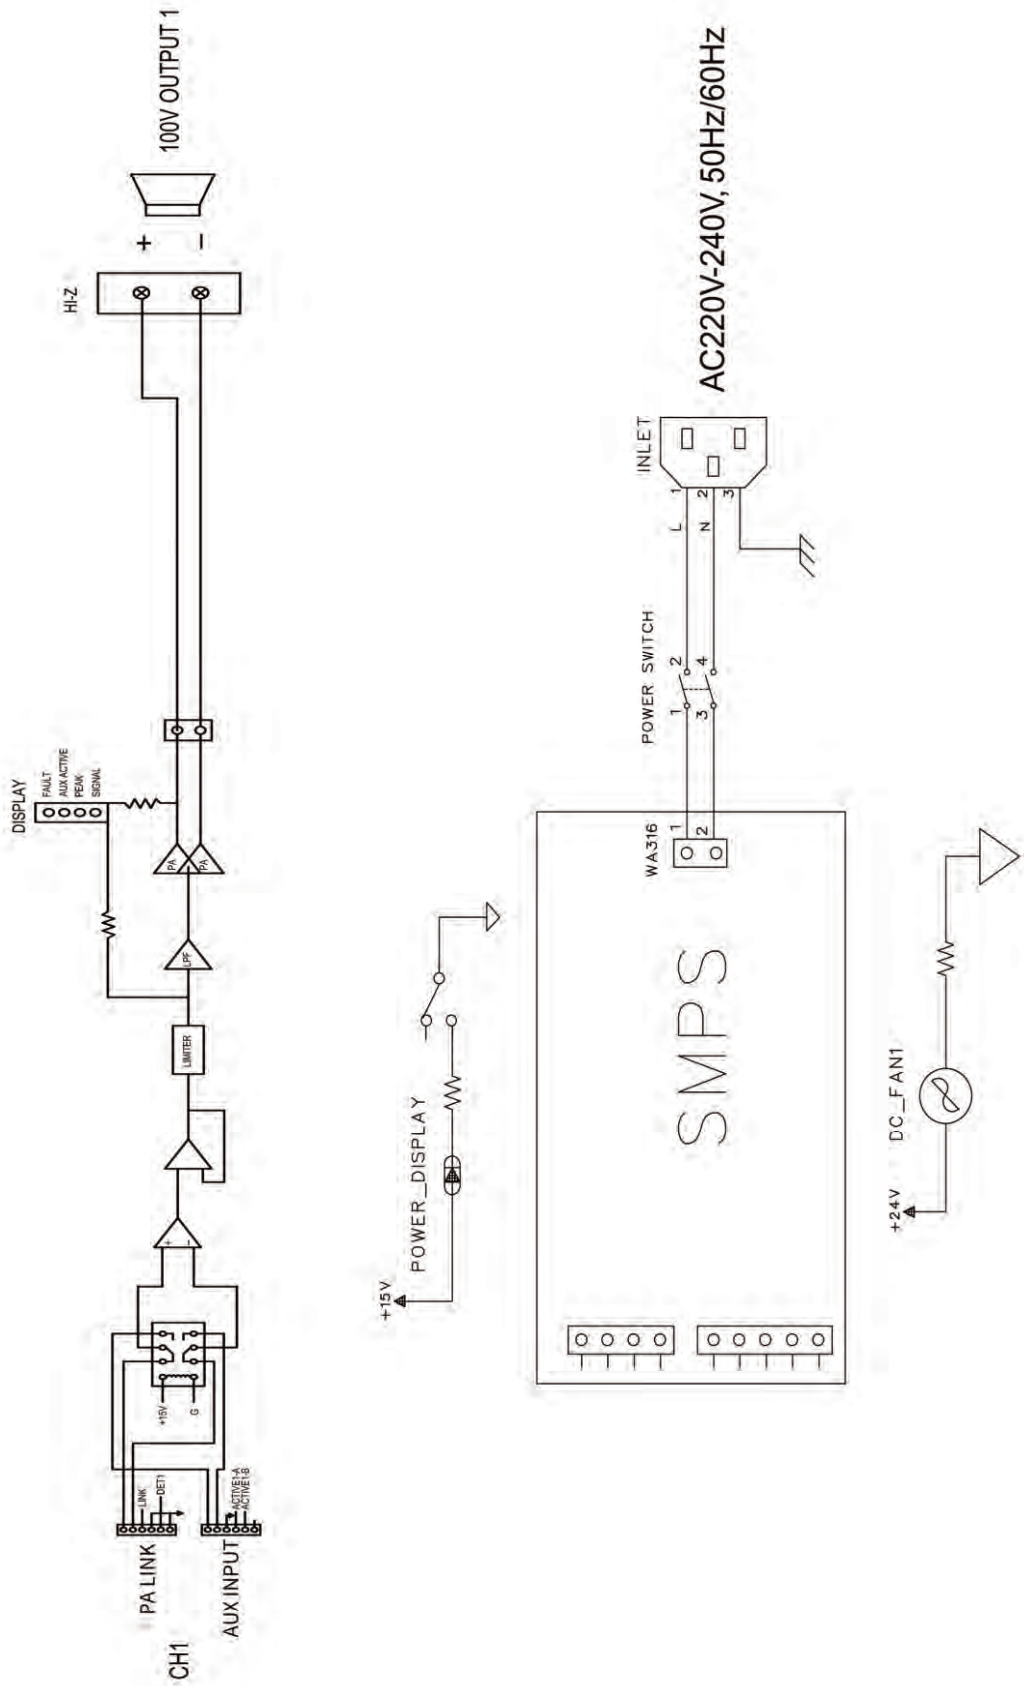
100V OUTPUT 1

+

-

HI-Z

AC220V-240V, 50Hz/60Hz

INLET

1 2 3

L N

POWER SWITCH

1 2 3 4

WA316

1 2

DISPLAY

FAULT
AUX ACTIVE
PEAK
SIGNAL

PA PA

LPF

LIMITER

+ -

+15V G

LINK DET1

ACTIVE1-A ACTIVE1-B

PA LINK

AUX INPUT

CH1

+15V

POWER_DISPLAY

SMPS

DC_FAN1

+24V